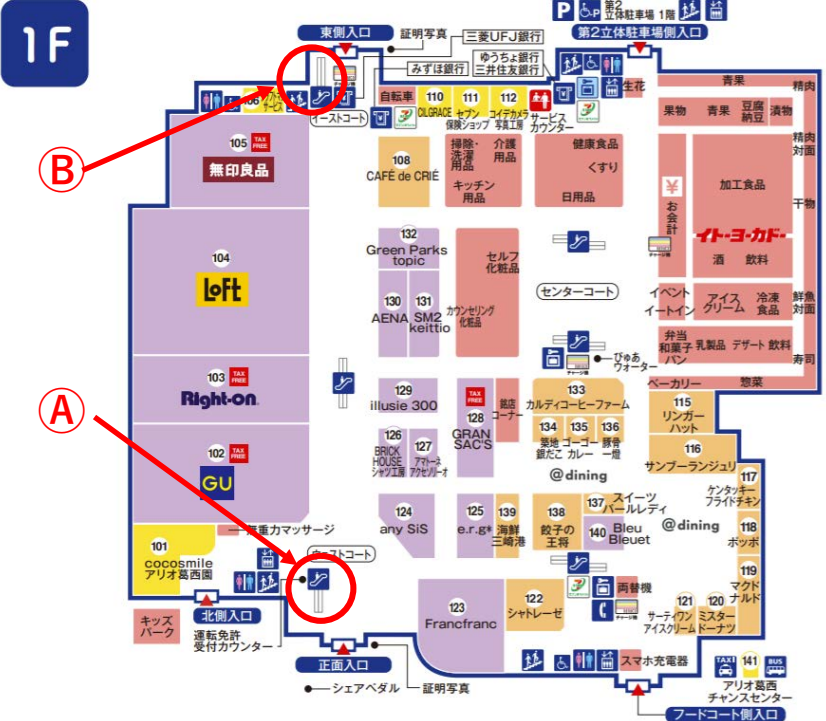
1F

東側入口
証明写真
三菱UFJ銀行
みずほ銀行
ゆうちょ銀行
三井住友銀行
第2立体駐車場 1階
第2立体駐車場側入口
生花
青果
精肉
果物
青果
豆腐納豆
漬物
精肉対面
干物
加工食品
イトーヨーカドー
酒
飲料
鮮魚対面
鮮魚
寿司
惣菜
お会計
イベント
イートイン
アイスクリーム
冷凍食品
弁当
和菓子
パン
乳製品
デザート
飲料
ベーカリー
ぴゅあウォーター
センターコート
自転車
110 CILGRACE
111 セブン 保険ショップ
112 コイデカメラ 写真工房
サービスカウンター
イーストコート
106
105 TAX FREE 無印良品
108 CAFÉ de CRIÉ
掃除・洗濯用品
介護用品
キッチン用品
健康食品
くすり
日用品
104 LoFt
132 Green Parks topic
130 AENA
131 SM2 keittio
セルフ化粧品
カウンセリング化粧品
103 TAX FREE Right-on
129 illusie 300
128 TAX FREE GRAN SAC'S
鍵店コーナー
133 カルディコーヒーファーム
134 築地銀だこ
135 ゴーゴーカレー
136 豚骨一燈
115 リンガーハット
116 サンプーランジュリ
102 TAX FREE GU
126 BRICK HOUSE シャツ工房
127 アクセサリーオ
@dining
117 ケンタッキーフライドチキン
124 any SiS
125 e.r.g
139 海鮮三崎港
138 餃子の王将
137 スイーツパーラーレディ
140 Bleu Bleuet
@dining
118 ポッポ
119 マクドナルド
無重力マッサージ
101 cocosmile アリオ葛西園
ウエストコート
123 Francfranc
122 シャトレーゼ
両替機
121 サーティワンアイスクリーム
120 ミスタードーナツ
キッズパーク
北側入口
運転免許受付カウンター
正面入口
シェアペダル
証明写真
スマホ充電器
TAXI
141
BUS
アリオ葛西チャンスセンター
フードコート側入口
Ⓐ
Ⓑ